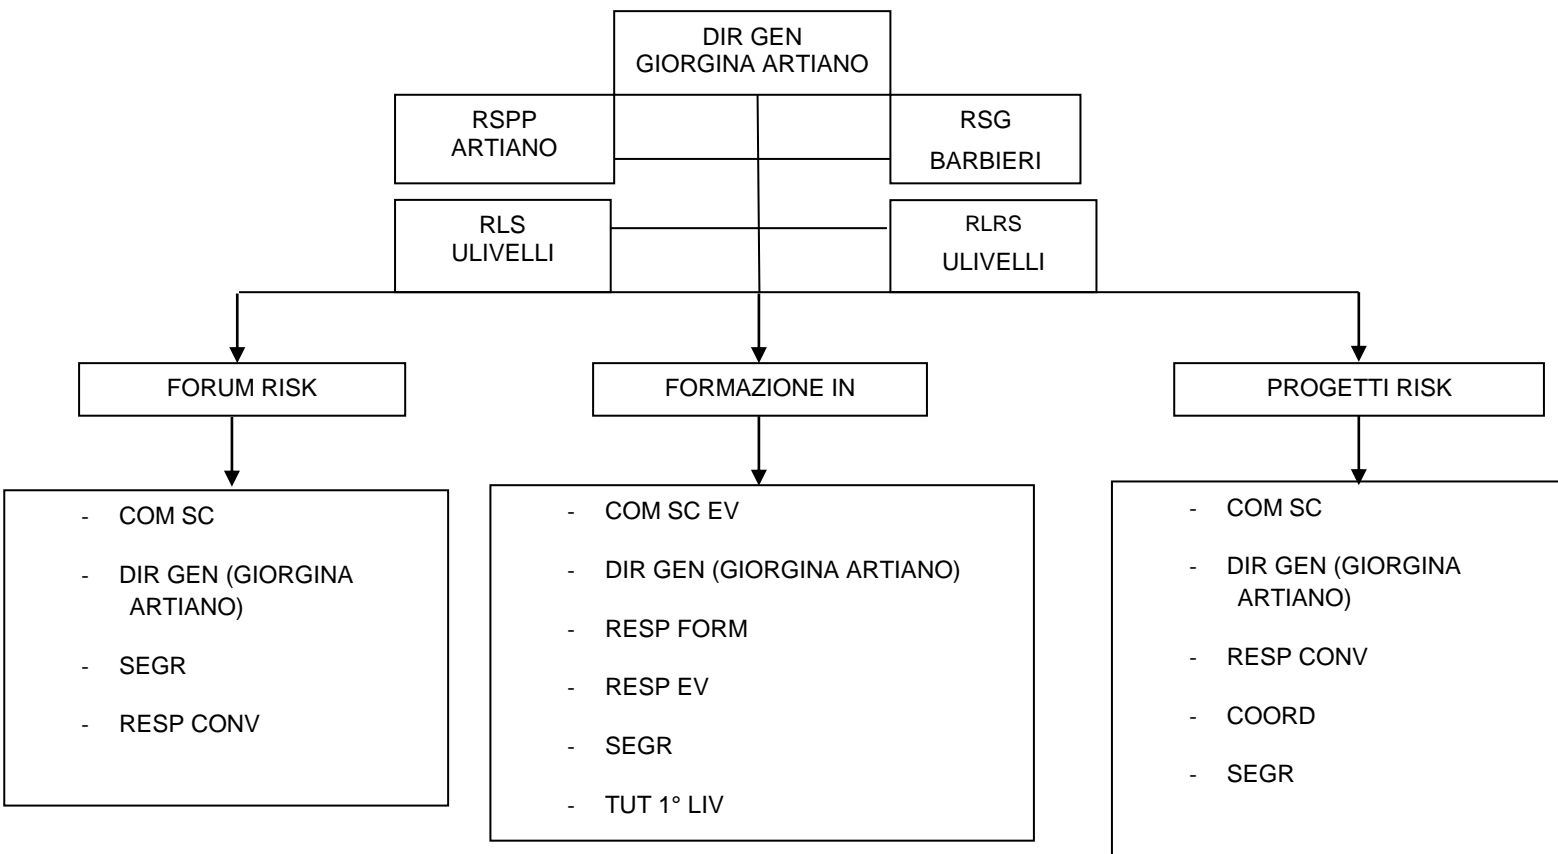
DIR GEN
GIORGINA ARTIANO

RSPP
ARTIANO

RSG
BARBIERI

RLS
ULIVELLI

RLRS
ULIVELLI

FORUM RISK

FORMAZIONE IN

PROGETTI RISK

- COM SC
- DIR GEN (GIORGINA ARTIANO)
- SEGR
- RESP CONV

- COM SC EV
- DIR GEN (GIORGINA ARTIANO)
- RESP FORM
- RESP EV
- SEGR
- TUT 1° LIV

- COM SC
- DIR GEN (GIORGINA ARTIANO)
- RESP CONV
- COORD
- SEGR